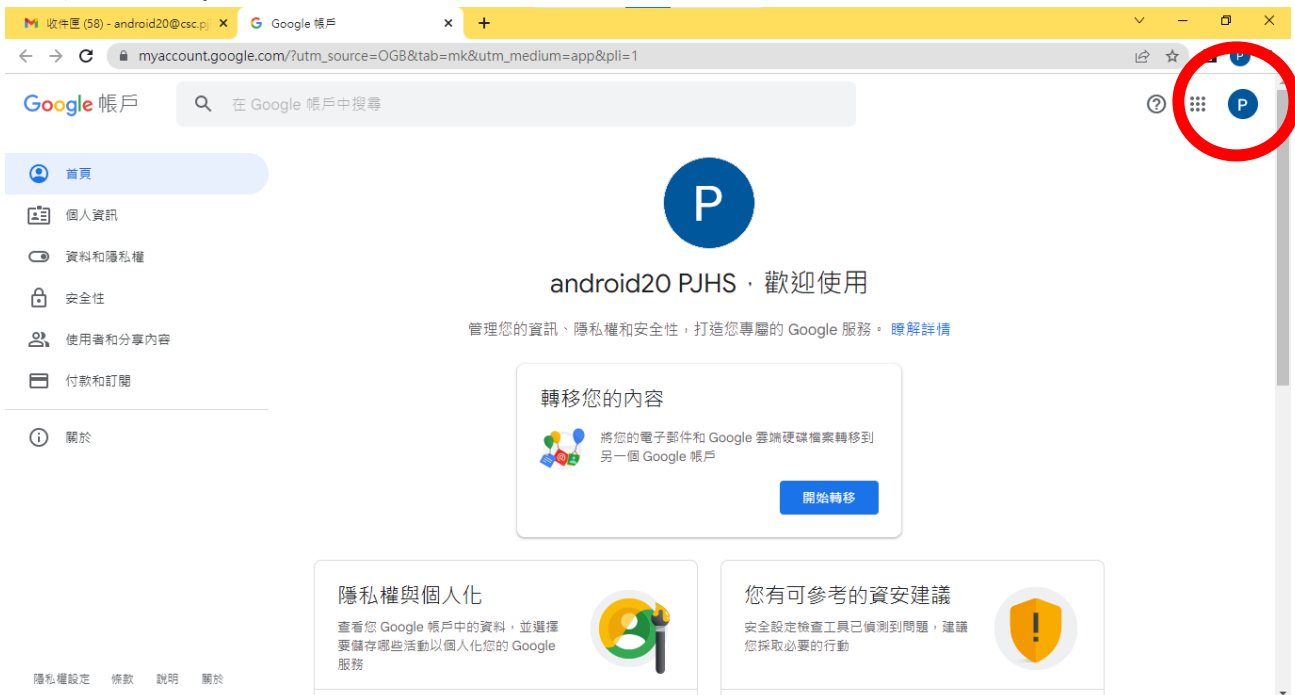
收件匣 (58) - android20@csc.pj ×
Google 帳戶 ×
+
myaccount.google.com/?utm_source=OGB&tab=mk&utm_medium=app&pli=1
P

Google 帳戶
在 Google 帳戶中搜尋
P

首頁
個人資訊
資料和隱私權
安全性
使用者和分享內容
付款和訂閱
關於

P
android20 PJHS，歡迎使用
管理您的資訊、隱私權和安全性，打造您專屬的 Google 服務。 瞭解詳情

轉移您的內容
將您的電子郵件和 Google 雲端硬碟檔案轉移到另一個 Google 帳戶
開始轉移

隱私權與個人化
查看您 Google 帳戶中的資料，並選擇要儲存哪些活動以個人化您的 Google 服務

您有可參考的資安建議
安全設定檢查工具已偵測到問題，建議您採取必要的行動

隱私權設定 條款 說明 關於